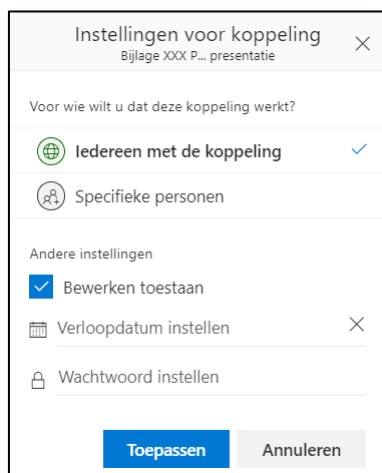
Instellingen voor koppeling
Bijlage XXX P... presentatie

Voor wie wilt u dat deze koppeling werkt?

Iedereen met de koppeling

Specifieke personen

Andere instellingen

Bewerken toestaan

Verloopdatum instellen

Wachtwoord instellen

Toepassen

Annuleren